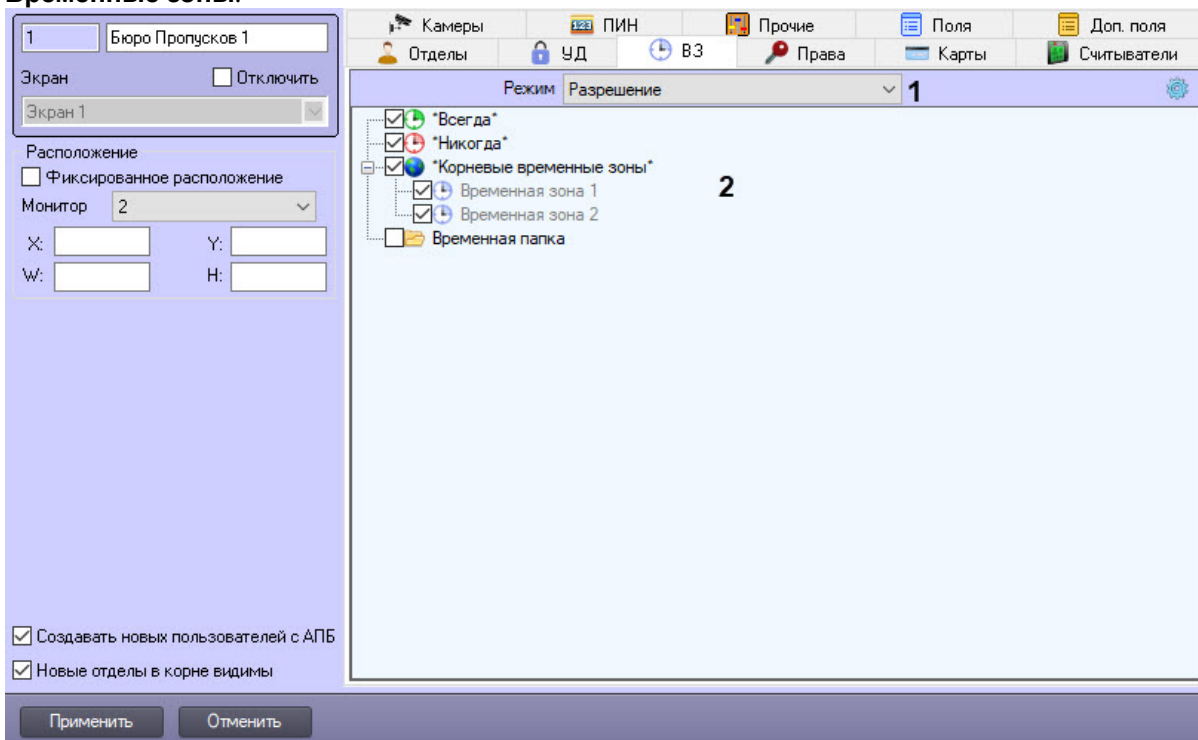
Временные зоны.

1 Бюро Пропусков 1
Экран
Отключить
Экран 1
Расположение
Фиксированное расположение
Монитор 2
X:
Y:
W:
H:
Создавать новых пользователей с АПБ
Новые отделы в корне видимы
Применить
Отменить

Камеры
ПИН
Прочие
Поля
Доп. поля
Отделы
УД
ВЗ
Права
Карты
Считыватели

Режим Разрешение
1
*Всегда*
*Никогда*
*Корневые временные зоны*
Временная зона 1
Временная зона 2
Временная папка
2